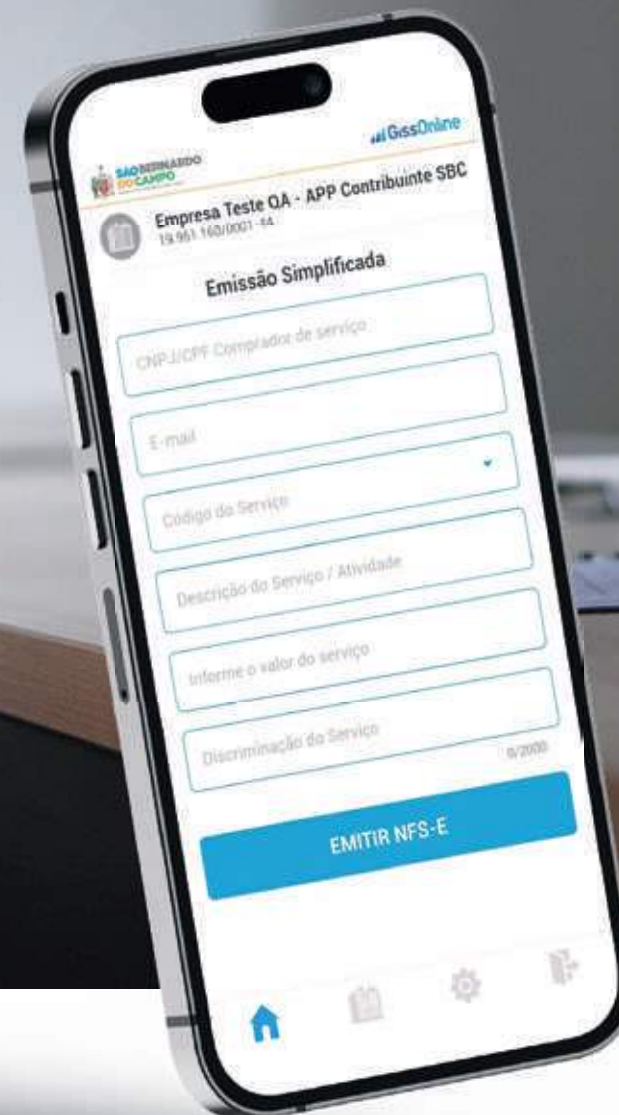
SÃO BERNARDO DO CAMPO

GissOnline

Empresa Teste QA - APP Contribuinte SBC
19.961.160/0001-14

Emissão Simplificada

CNPJ/CPF Comprador de serviço

E-mail

Codigo do Serviço

Descrição do Serviço / Atividade

Informe o valor do serviço

Discriminação do Serviço

0/2000

EMITIR NFS-E